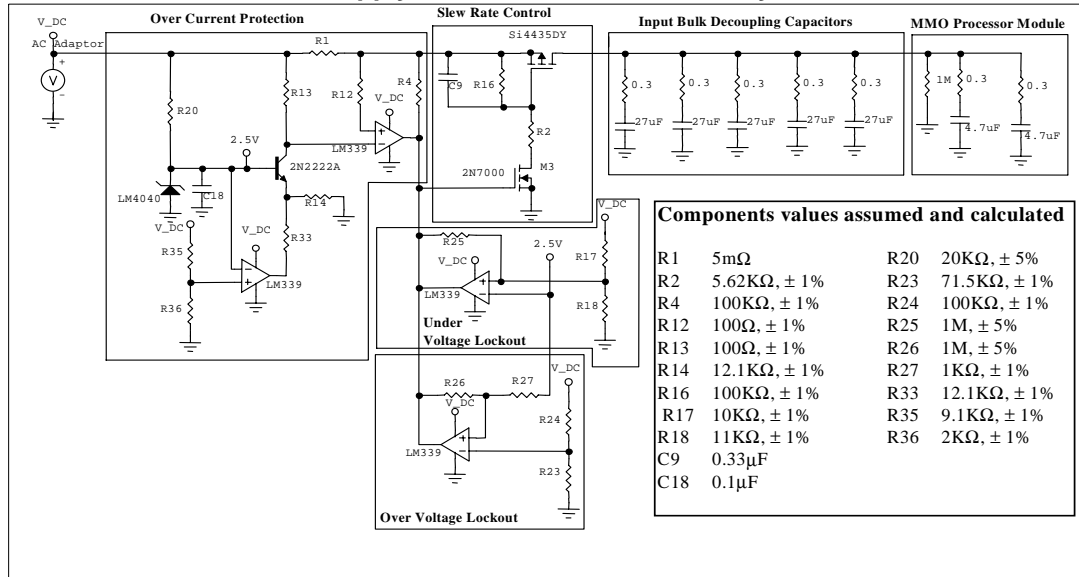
V_DC
AC Adaptor
Over Current Protection
Slew Rate Control
Input Bulk Decoupling Capacitors
MMO Processor Module
R1
Si4435DY
R4
R12
R13
V_DC
LM339
C9
R16
R2
2N7000
M3
R20
2.5V
2N2222A
LM4040
C18
R14
V_DC
R35
V_DC
R33
LM339
R36
0.3
27uF
0.3
27uF
0.3
27uF
0.3
27uF
0.3
27uF
1M
0.3
4.7uF
0.3
4.7uF
V_DC
R25
2.5V
V_DC
R17
LM339
R18
Under
Voltage Lockout
V_DC
R26
V_DC
R27
R24
LM339
R23
Over Voltage Lockout

Components values assumed and calculated

| | | | |
|---|---|---|---|
| R1 | 5mΩ | R20 | 20KΩ, ± 5% |
| R2 | 5.62KΩ, ± 1% | R23 | 71.5KΩ, ± 1% |
| R4 | 100KΩ, ± 1% | R24 | 100KΩ, ± 1% |
| R12 | 100Ω, ± 1% | R25 | 1M, ± 5% |
| R13 | 100Ω, ± 1% | R26 | 1M, ± 5% |
| R14 | 12.1KΩ, ± 1% | R27 | 1KΩ, ± 1% |
| R16 | 100KΩ, ± 1% | R33 | 12.1KΩ, ± 1% |
| R17 | 10KΩ, ± 1% | R35 | 9.1KΩ, ± 1% |
| R18 | 11KΩ, ± 1% | R36 | 2KΩ, ± 1% |
| C9 | 0.33μF | | |
| C18 | 0.1μF | | |